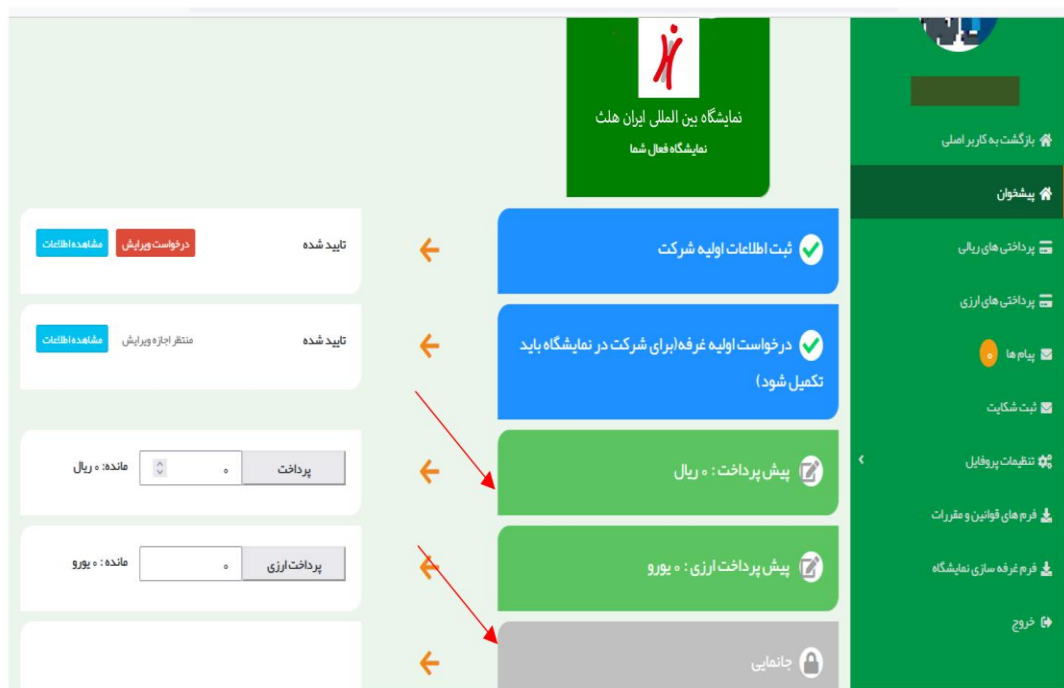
بازگشت به کاربر اصلی
پیشخوان
پرداختی های ریالی
پرداختی های ارزی
پیام ها ۰
ثبت شکایت
تنظیمات پروفایل
فرم های قوانین و مقررات
فرم غرفه سازی نمایشگاه
خروج

نمایشگاه بین المللی ایران هلث
نمایشگاه فعال شما

ثبت اطلاعات اولیه شرکت
تایید شده
درخواست ویرایش
مشاهده اطلاعات

درخواست اولیه غرفه(برای شرکت در نمایشگاه باید تکمیل شود)
تایید شده
منتظر اجازه ویرایش
مشاهده اطلاعات

پیش پرداخت : ۰ ریال
پرداخت
۰
مانده: ۰ ریال

پیش پرداخت ارزی : ۰ یورو
پرداخت ارزی
۰
مانده: ۰ یورو

جانمایی